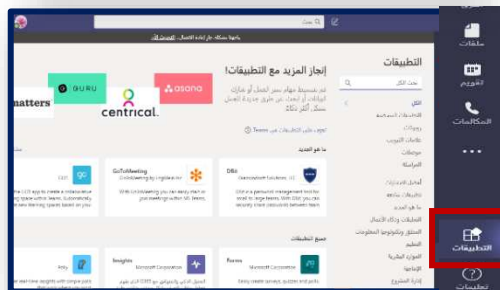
بحث

ملفات

التقويم

المكالمات

...

التطبيقات

تعليمات

التطبيقات

إنجاز المزيد مع التطبيقات!

GURU

asana

matters

centrical.

ما هو الجديد

GoToMeeting

DBot

جميع التطبيقات

Polly

Insights

Forms

Microsoft Corporation

Microsoft Corporation